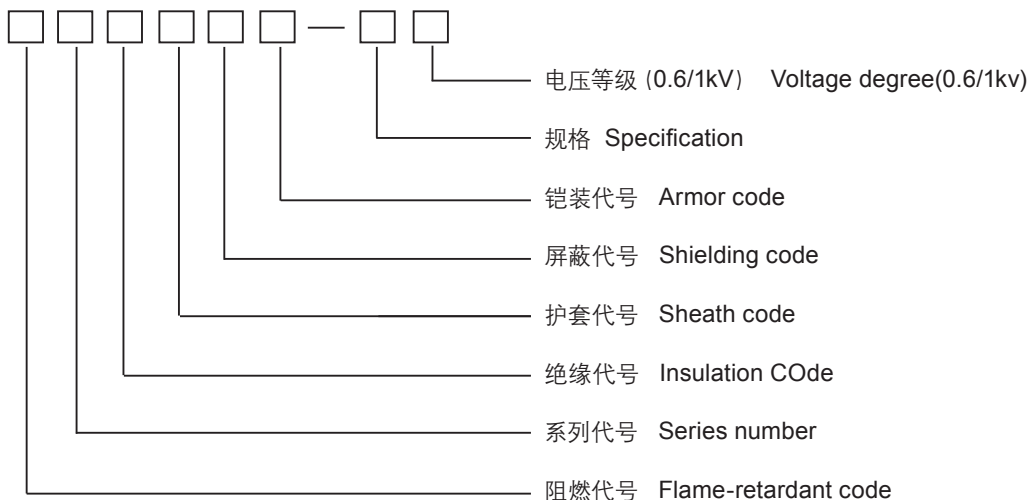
□ □ □ □ □ □ — □ □

电压等级（0.6/1kV） Voltage degree(0.6/1kv)

规格 Specification

铠装代号 Armor code

屏蔽代号 Shielding code

护套代号 Sheath code

绝缘代号 Insulation COde

系列代号 Series number

阻燃代号 Flame-retardant code